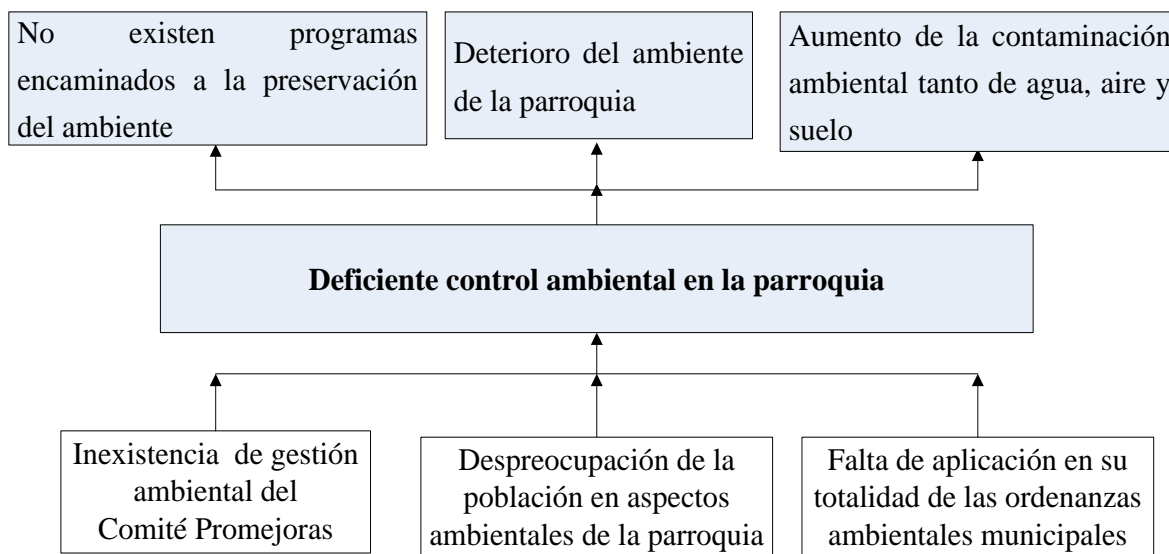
No existen programas encaminados a la preservación del ambiente

Deterioro del ambiente de la parroquia

Aumento de la contaminación ambiental tanto de agua, aire y suelo

Deficiente control ambiental en la parroquia

Inexistencia de gestión ambiental del Comité Promejoras

Despreocupación de la población en aspectos ambientales de la parroquia

Falta de aplicación en su totalidad de las ordenanzas ambientales municipales